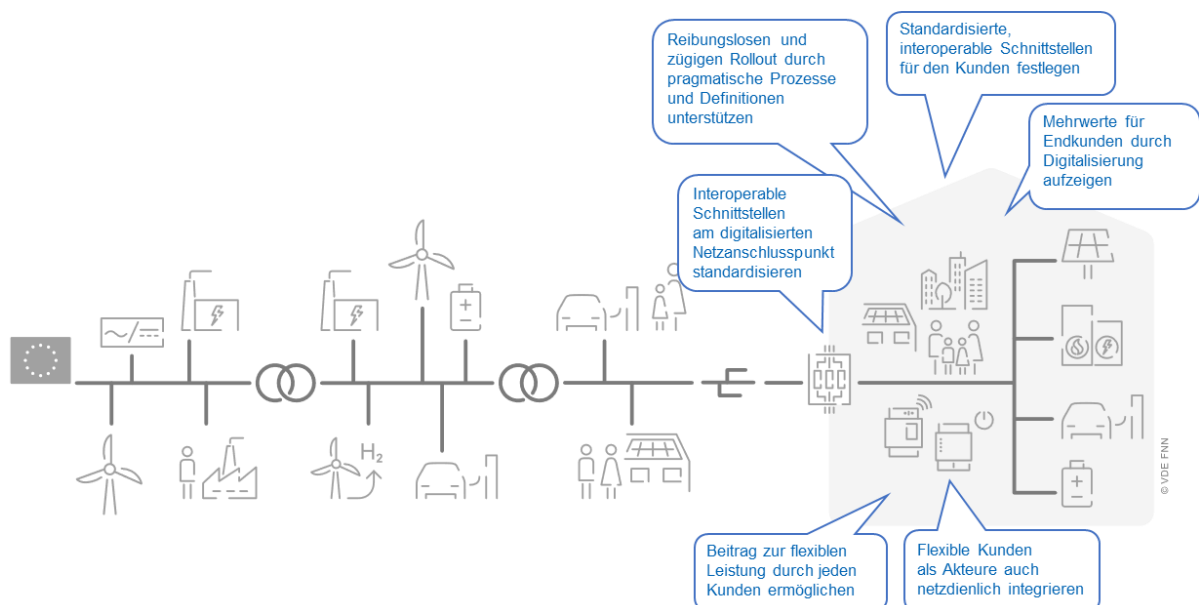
Reibungslosen und zügigen Rollout durch pragmatische Prozesse und Definitionen unterstützen

Standardisierte, interoperable Schnittstellen für den Kunden festlegen

Mehrwerte für Endkunden durch Digitalisierung aufzeigen

Interoperable Schnittstellen am digitalisierten Netzanschlusspunkt standardisieren

$H_2$

Beitrag zur flexiblen Leistung durch jeden Kunden ermöglichen

Flexible Kunden als Akteure auch netzdienlich integrieren

© VDE FNN